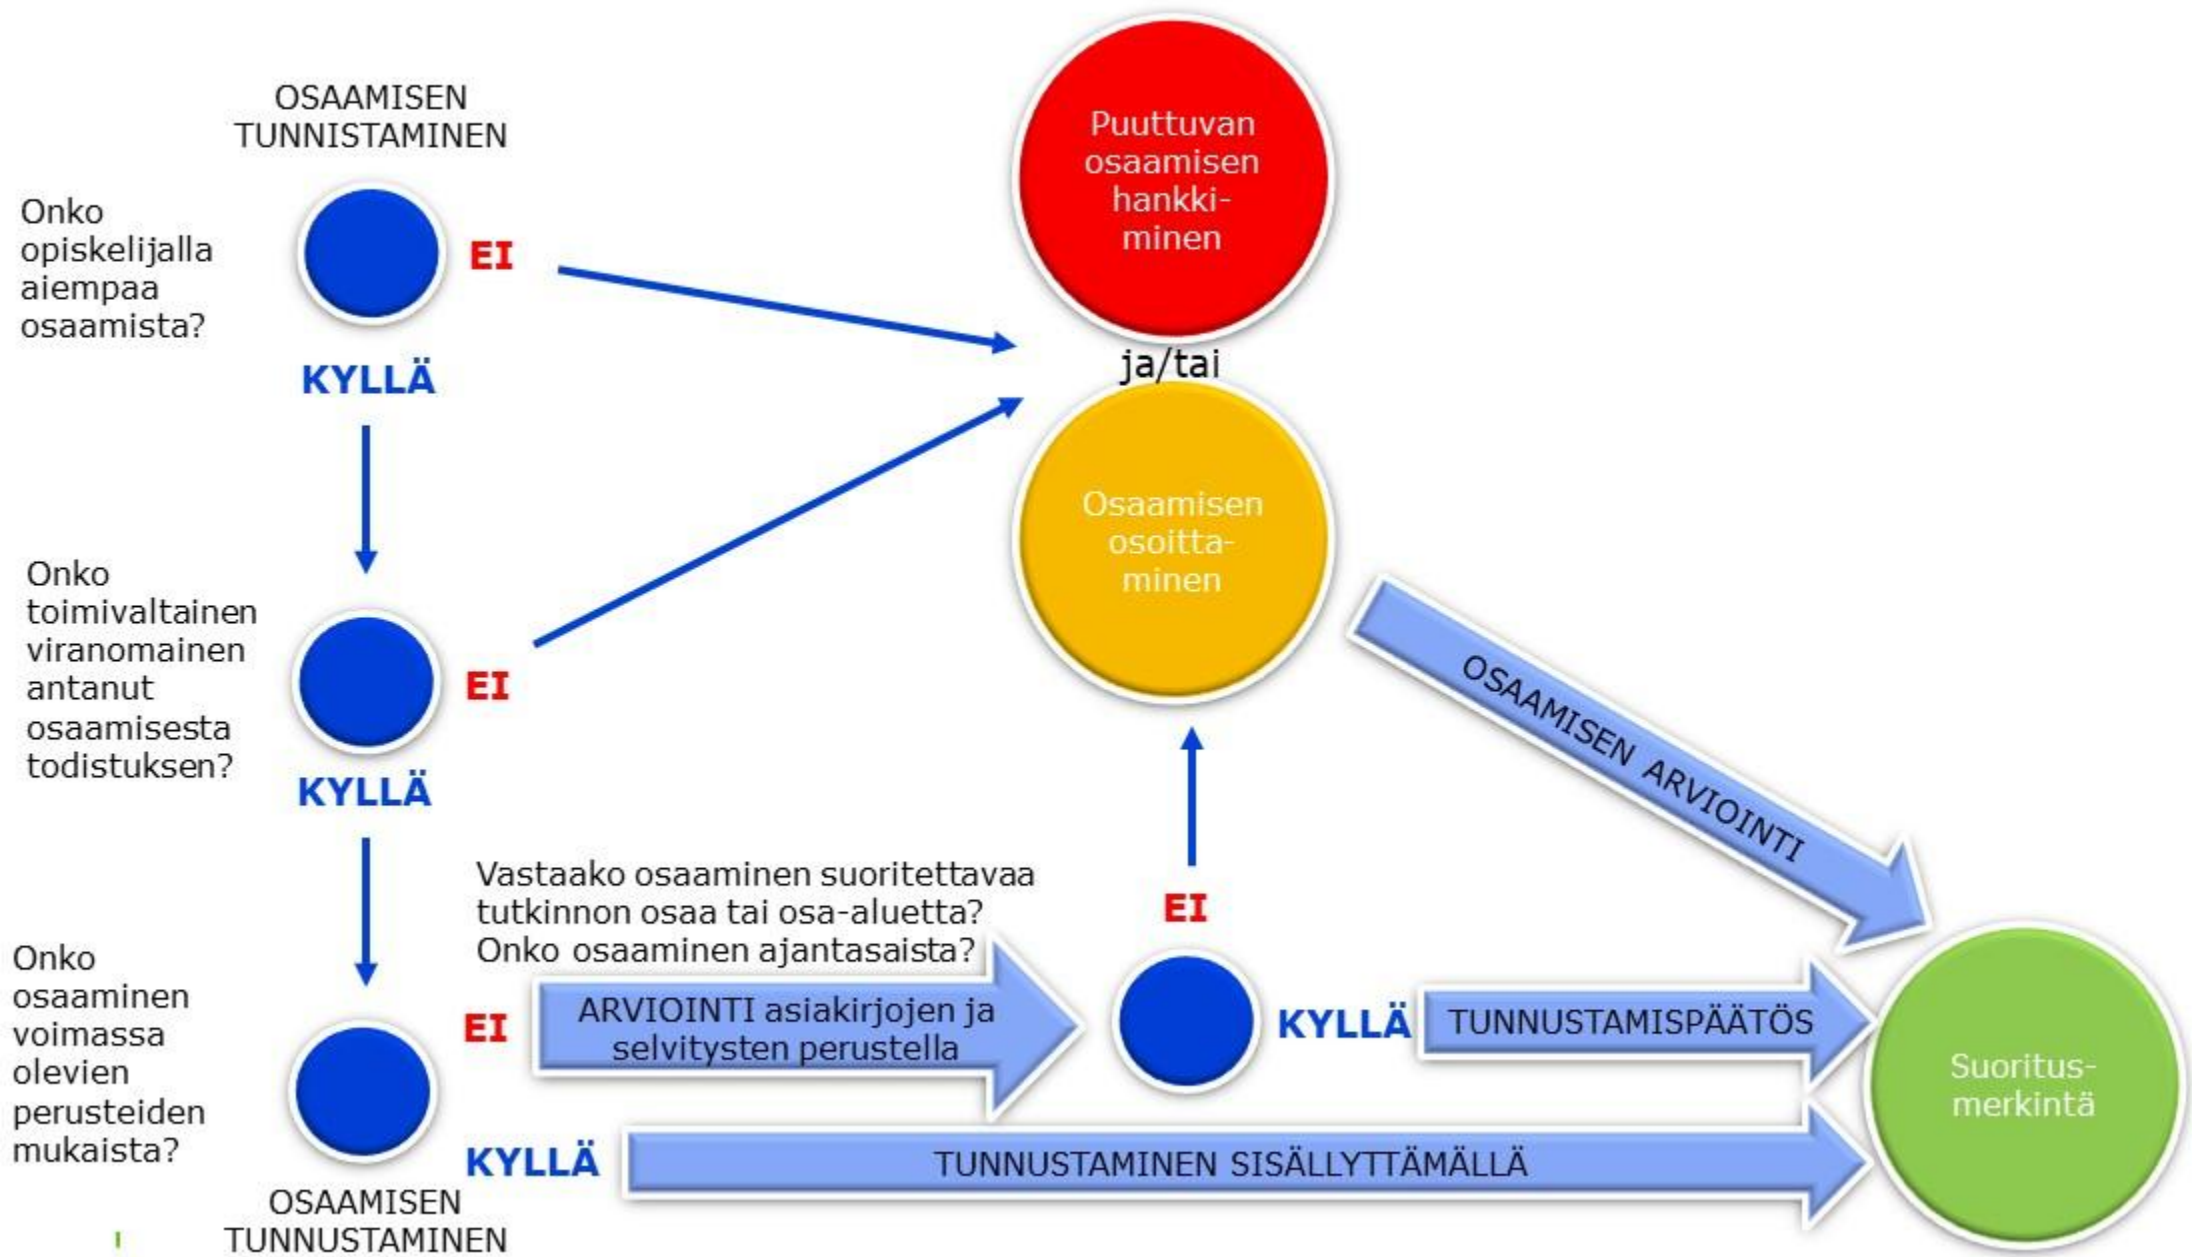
OSAAMISEN TUNNISTAMINEN

Onko opiskelijalla aiempaa osaamista?

EI

KYLLÄ

Puuttuvan osaamisen hankkiminen

ja/tai

Osaamisen osoittaminen

Onko toimivaltainen viranomainen antanut osaamisesta todistuksen?

EI

KYLLÄ

OSAAMISEN ARVIOINTI

Vastaako osaaminen suoritettavaa tutkinnon osaa tai osa-aluetta? Onko osaaminen ajantasaista?

EI

Onko osaaminen voimassa olevien perusteiden mukaista?

EI

ARVIOINTI asiakirjojen ja selvitysten perustella

KYLLÄ

TUNNUSTAMISPÄÄTÖS

Suoritus-merkintä

KYLLÄ

TUNNUSTAMINEN SISÄLLYTTÄMÄLLÄ

OSAAMISEN TUNNUSTAMINEN